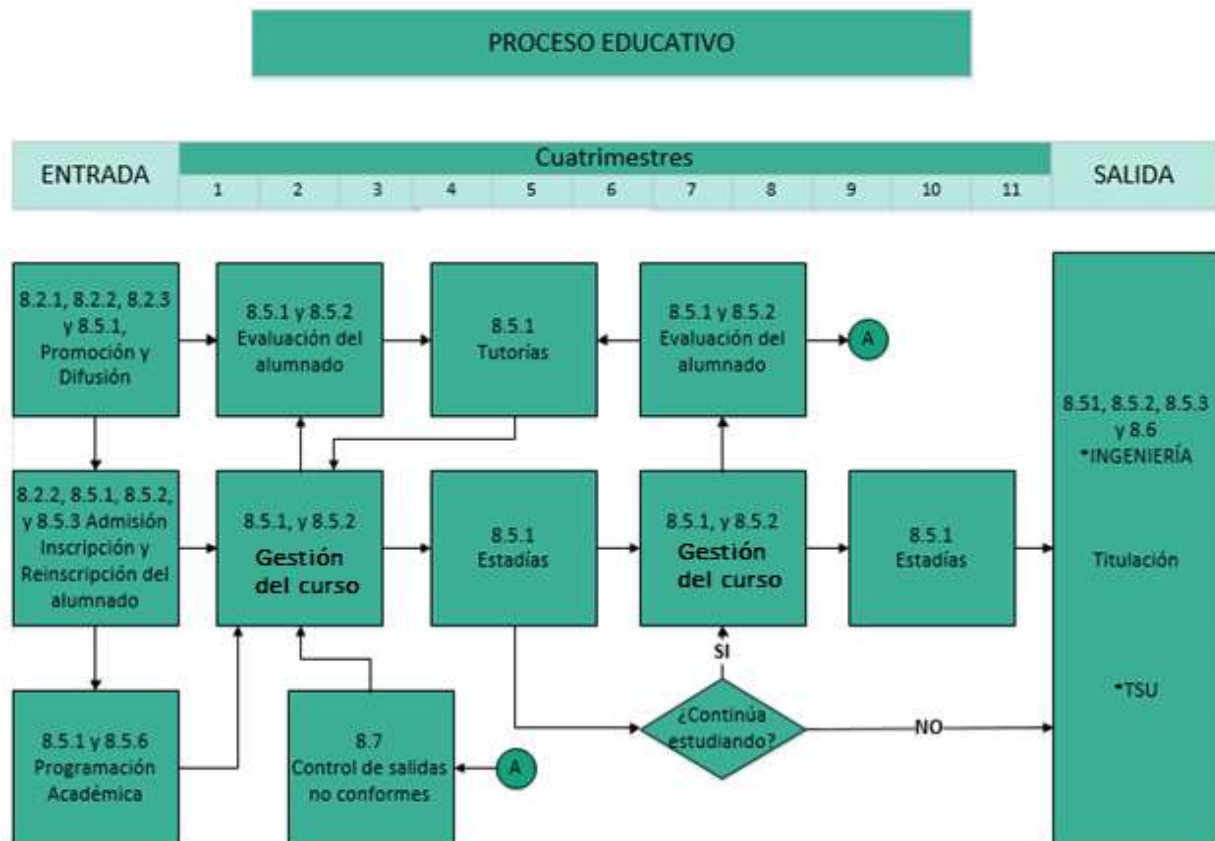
PROCESO EDUCATIVO

ENTRADA

Cuatrimestres

| 1 | 2 | 3 | 4 | 5 | 6 | 7 | 8 | 9 | 10 | 11 |
|---|---|---|---|---|---|---|---|---|---|---|

SALIDA

8.2.1, 8.2.2, 8.2.3 y 8.5.1, Promoción y Difusión

8.5.1 y 8.5.2 Evaluación del alumnado

8.5.1 Tutorías

8.5.1 y 8.5.2 Evaluación del alumnado

A

8.51, 8.5.2, 8.5.3 y 8.6 *INGENIERÍA

8.2.2, 8.5.1, 8.5.2, y 8.5.3 Admisión Inscripción y Reinscripción del alumnado

8.5.1, y 8.5.2 Gestión del curso

8.5.1 Estadías

8.5.1, y 8.5.2 Gestión del curso

8.5.1 Estadías

Titulación

SI

¿Continúa estudiando?

NO

*TSU

8.5.1 y 8.5.6 Programación Académica

8.7 Control de salidas no conformes

A